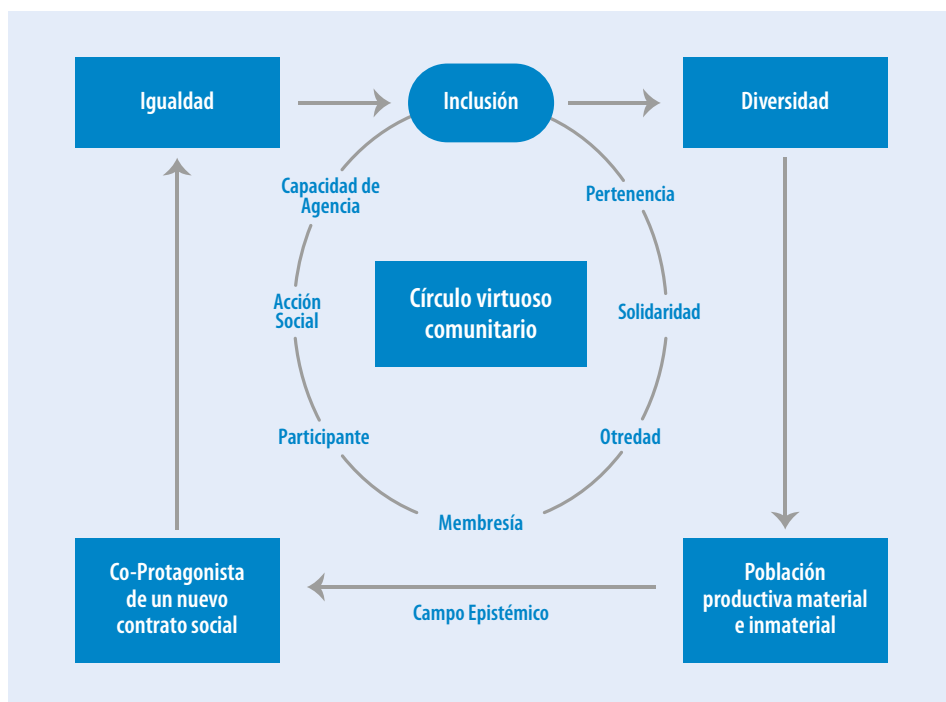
Igualdad

Inclusión

Diversidad

Capacidad de Agencia

Pertenencia

Acción Social

Círculo virtuoso comunitario

Solidaridad

Participante

Otredad

Membresía

Co-Protagonista de un nuevo contrato social

Campo Epistémico

Población productiva material e inmaterial